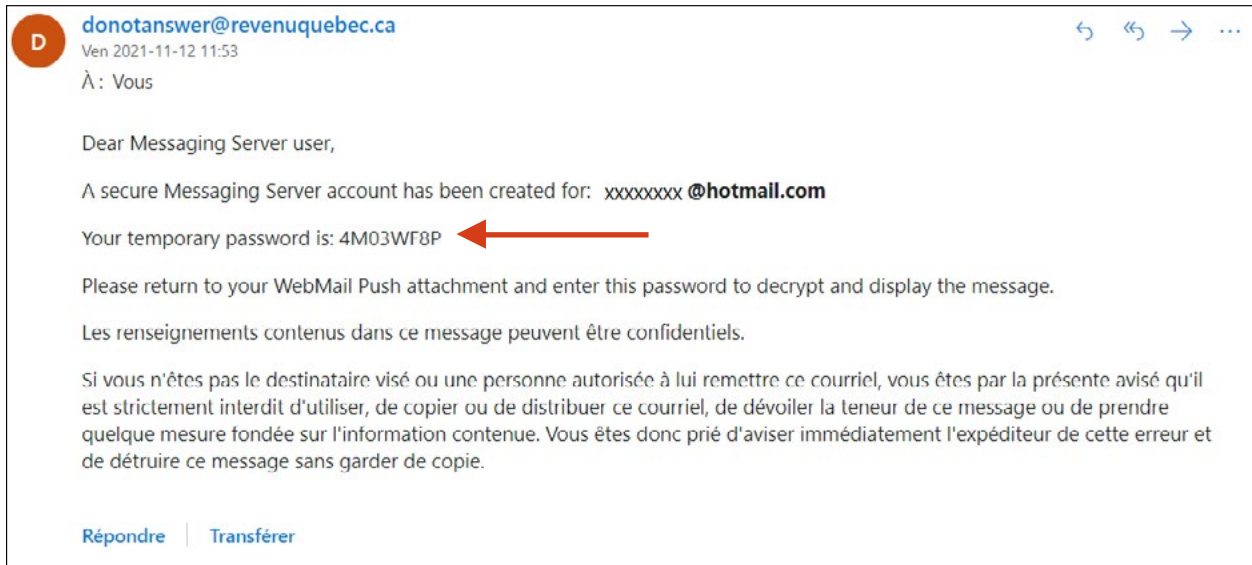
D

donotanswer@revenuquebec.ca
Ven 2021-11-12 11:53
À : Vous

Dear Messaging Server user,

A secure Messaging Server account has been created for: xxxxxxxx @hotmail.com

Your temporary password is: 4M03WF8P

Please return to your WebMail Push attachment and enter this password to decrypt and display the message.

Les renseignements contenus dans ce message peuvent être confidentiels.

Si vous n'êtes pas le destinataire visé ou une personne autorisée à lui remettre ce courriel, vous êtes par la présente avisé qu'il est strictement interdit d'utiliser, de copier ou de distribuer ce courriel, de dévoiler la teneur de ce message ou de prendre quelque mesure fondée sur l'information contenue. Vous êtes donc prié d'aviser immédiatement l'expéditeur de cette erreur et de détruire ce message sans garder de copie.

Répondre | Transférer